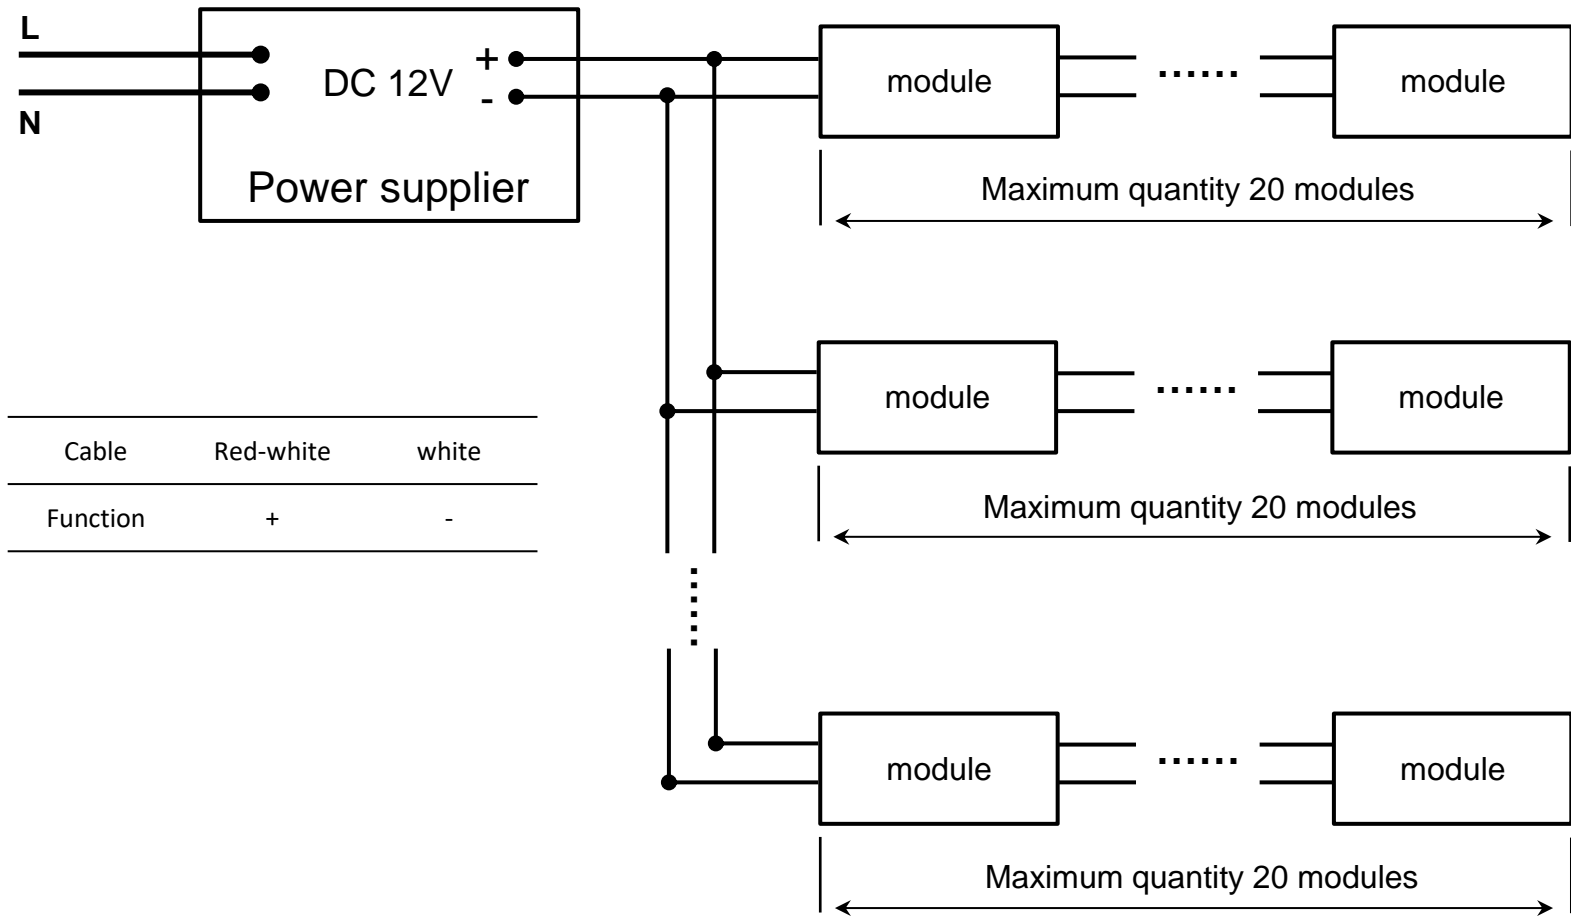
L

N

DC 12V

+

-

Power supplier

module

......

module

Maximum quantity 20 modules

module

......

module

Maximum quantity 20 modules

| Cable | Red-white | white |
|---|---|---|
| Function | + | - |

module

......

module

Maximum quantity 20 modules